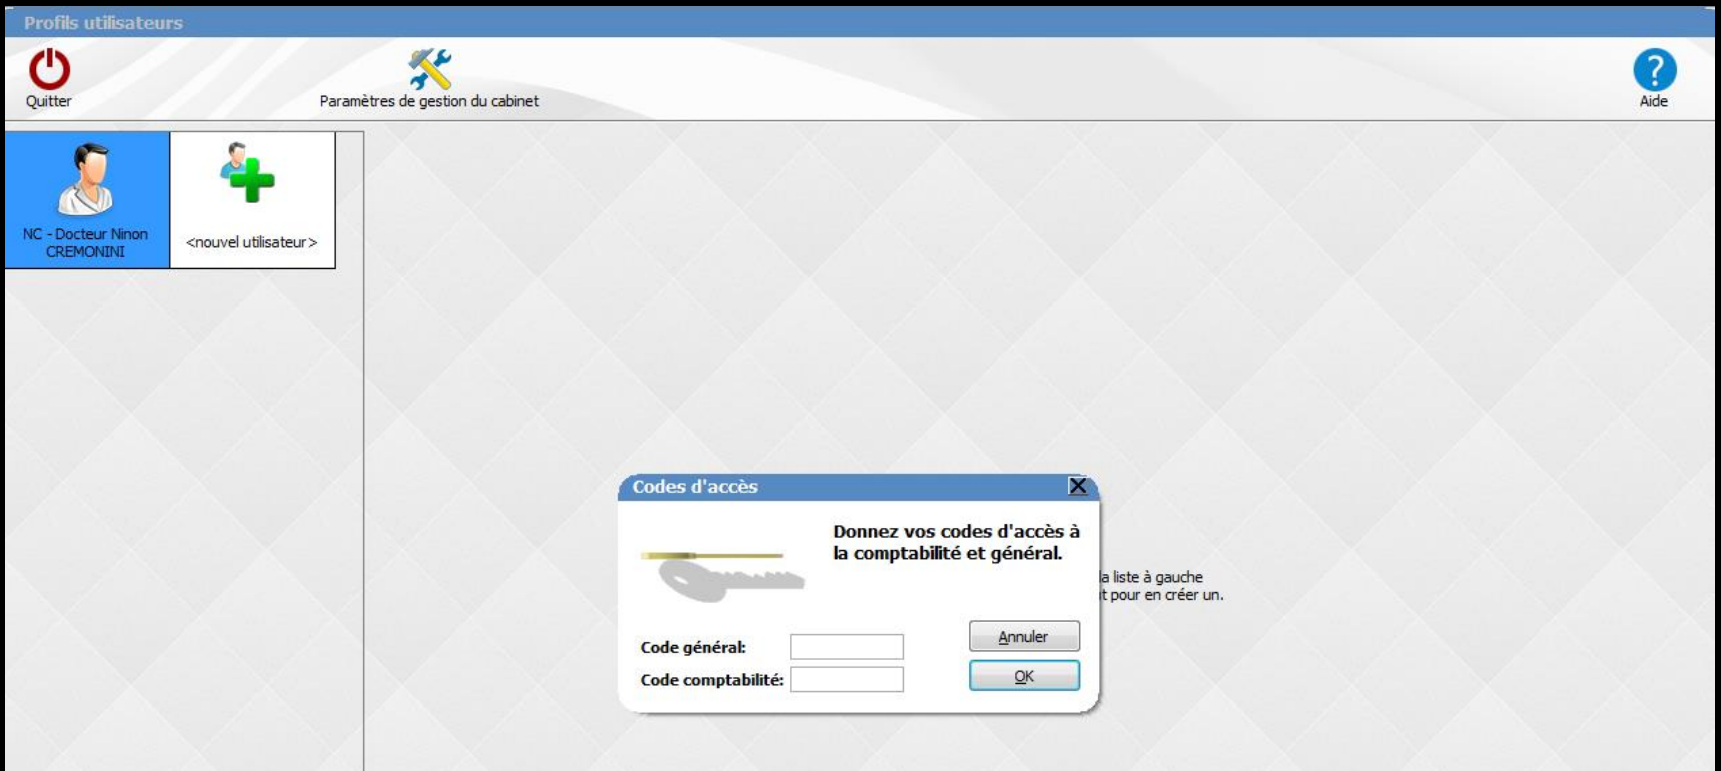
Profils utilisateurs

Quitter

Paramètres de gestion du cabinet

Aide

NC - Docteur Ninon CREMONINI

<nouvel utilisateur>

Codes d'accès

Donnez vos codes d'accès à la comptabilité et général.

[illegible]la liste à gauche
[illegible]t pour en créer un.

Code général:

Code comptabilité:

Annuler

OK